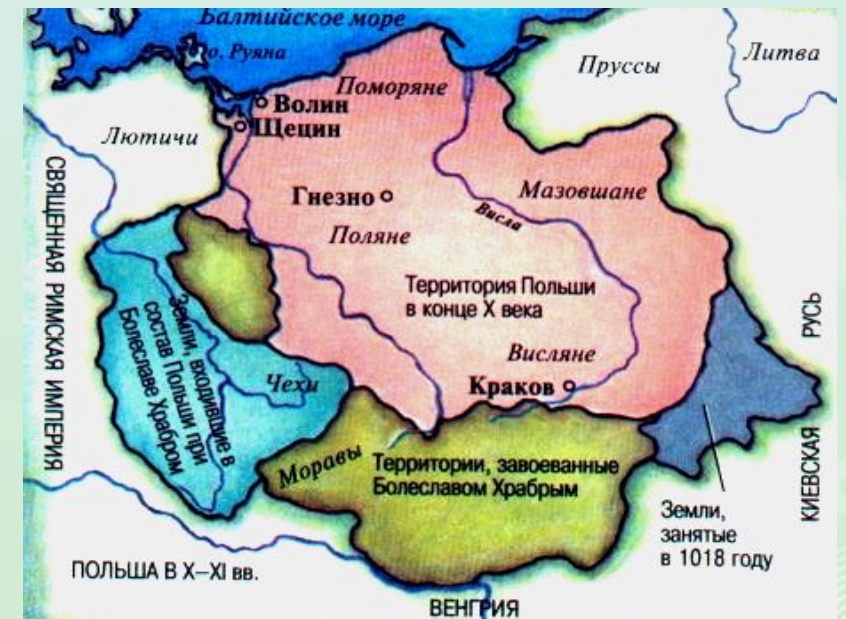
Балтийское море

о. Руяна

Поморяне

Пруссы

Литва

Волин

Щецин

Лютичи

СВЯЩЕННАЯ РИМСКАЯ ИМПЕРИЯ

Гнезно

Мазовшане

Висла

Поляне

Территория Польши в конце X века

Земли, входившие в состав Польши при Болеславе Храбром

Чехи

Висляне

Краков

КИЕВСКАЯ РУСЬ

Моравы

Территории, завоеванные Болеславом Храбрым

Земли, занятые в 1018 году

ПОЛЬША В X–XI вв.

ВЕНГРИЯ